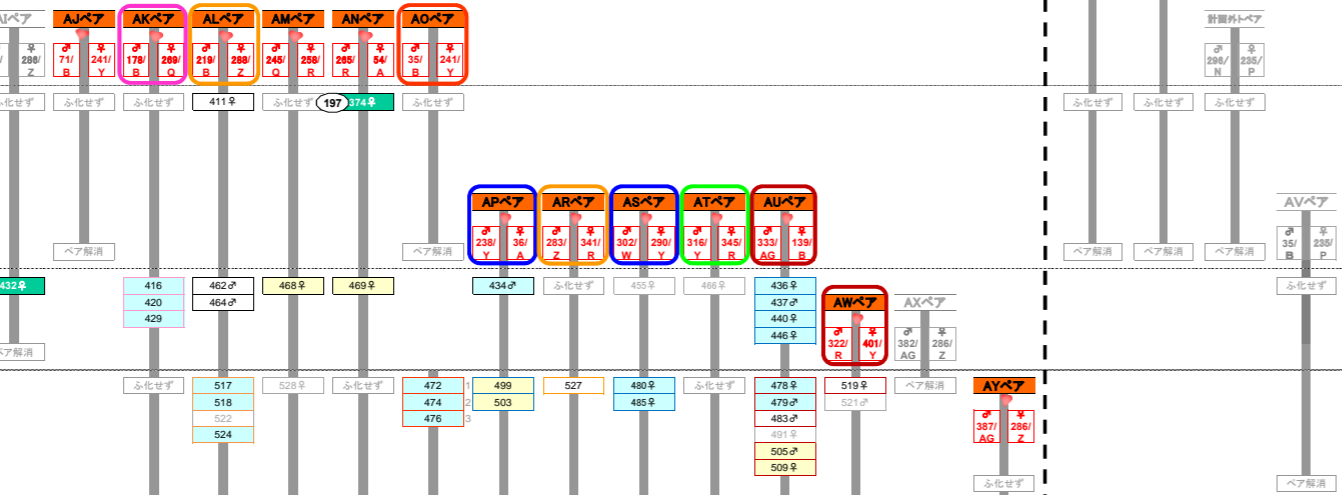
AIペア
♂ / ♀ 286/ Z

AJペア
♂ 71/ B ♀ 241/ Y

AKペア
♂ 178/ B ♀ 269/ Q

ALペア
♂ 219/ B ♀ 268/ Z

AMペア
♂ 245/ Q ♀ 258/ R

ANペア
♂ 265/ R ♀ 54/ A

AOペア
♂ 35/ B ♀ 241/ Y

計画外ペア
♂ 298/ N ♀ 235/ P

ふ化せず
ふ化せず
ふ化せず
411♀
ふ化せず
197
374♀
ふ化せず
ふ化せず
ふ化せず
ふ化せず

APペア
♂ 238/ Y ♀ 36/ A

ARペア
♂ 283/ Z ♀ 341/ R

ASペア
♂ 302/ W ♀ 290/ Y

ATペア
♂ 316/ Y ♀ 345/ R

AUペア
♂ 333/ AG ♀ 139/ B

AVペア
♂ 35/ B ♀ 235/ P

ペア解消
ペア解消
ペア解消
ペア解消
ペア解消

432♀
416
420
429
462♂
464♂
468♀
469♀
434♂
ふ化せず
455♀
466♀
436♀
437♂
440♀
446♀
ふ化せず
ペア解消

AWペア
♂ 322/ R ♀ 401/ Y

AXペア
♂ 382/ AG ♀ 286/ Z

ふ化せず
517
518
522
524
528♀
ふ化せず
472
474
476
1
2
3
499
503
527
480♀
485♀
ふ化せず
478♀
479♂
483♂
491♀
505♂
509♀
519♀
521♂
ペア解消

AYペア
♂ 387/ AG ♀ 286/ Z

ふ化せず
ペア解消